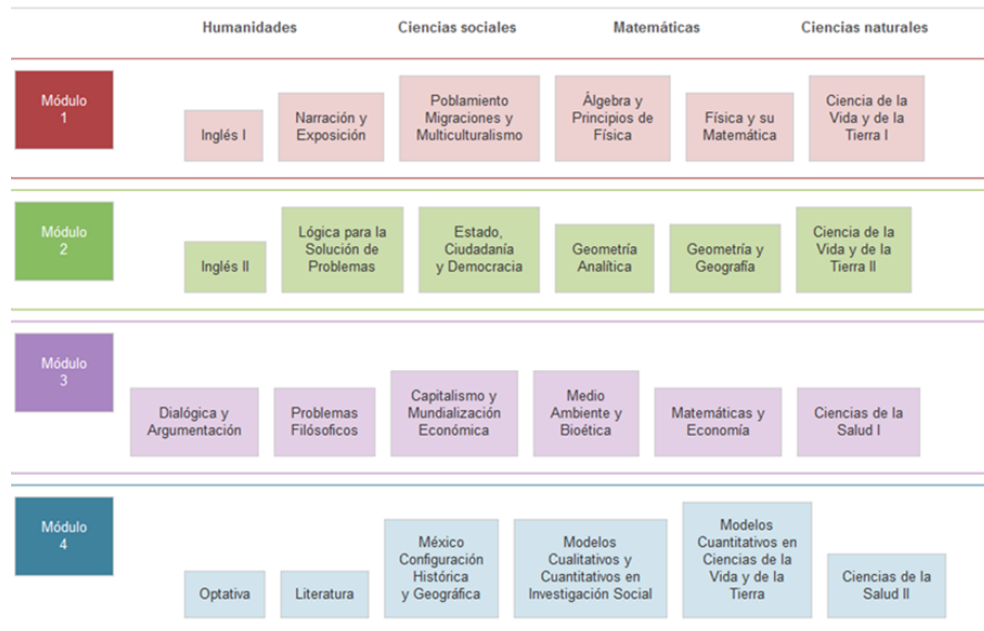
| | Humanidades | | Ciencias sociales | Matemáticas | | Ciencias naturales |
|---|---|---|---|---|---|---|
| Módulo 1 | Inglés I | Narración y Exposición | Poblamiento Migraciones y Multiculturalismo | Álgebra y Principios de Física | Física y su Matemática | Ciencia de la Vida y de la Tierra I |
| Módulo 2 | Inglés II | Lógica para la Solución de Problemas | Estado, Ciudadanía y Democracia | Geometría Analítica | Geometría y Geografía | Ciencia de la Vida y de la Tierra II |
| Módulo 3 | Dialógica y Argumentación | Problemas Filósoficos | Capitalismo y Mundialización Económica | Medio Ambiente y Bioética | Matemáticas y Economía | Ciencias de la Salud I |
| Módulo 4 | Optativa | Literatura | México Configuración Histórica y Geográfica | Modelos Cualitativos y Cuantitativos en Investigación Social | Modelos Cuantitativos en Ciencias de la Vida y de la Tierra | Ciencias de la Salud II |